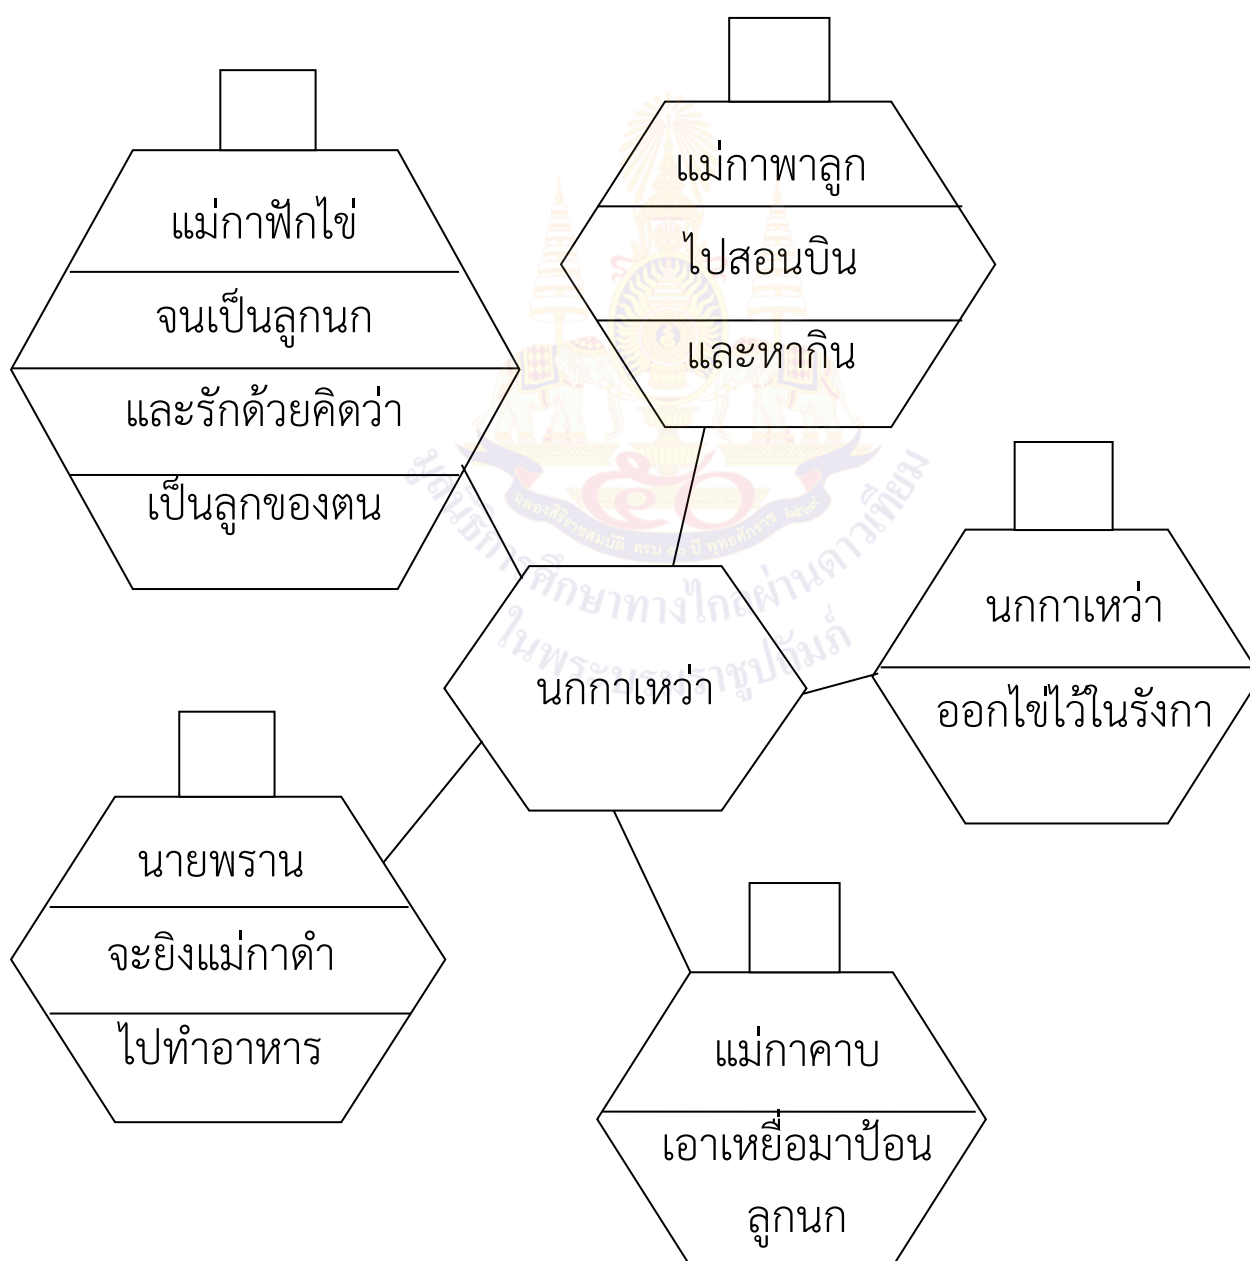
แม่กาฟักไข่
จนเป็นลูกนก
และรักด้วยคิดว่า
เป็นลูกของตน

แม่กาพาลูก
ไปสอนบิน
และหากิน

นกกาเหว่า

นกกาเหว่า
ออกไข่ไว้ในรังกา

นายพราน
จะยิงแม่กาดำ
ไปทำอาหาร

แม่กาคาบ
เอาเหยื่อมาป้อน
ลูกนก

มูลนิธิการศึกษาทางไกลผ่านดาวเทียม ในพระบรมราชูปถัมภ์